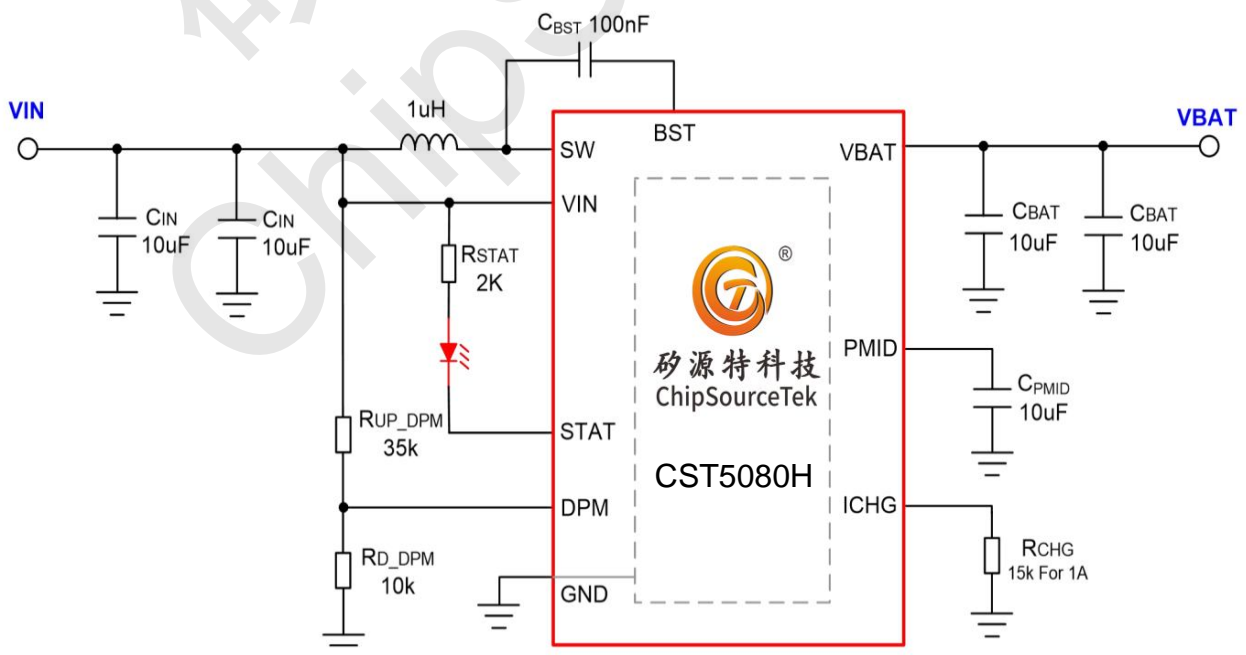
$C_{BST}$ 100nF

VIN

1uH

SW

BST

VBAT

VBAT

VIN

$C_{IN}$
10uF

$C_{IN}$
10uF

$R_{STAT}$
2K

$C_{BAT}$
10uF

$C_{BAT}$
10uF

®

矽源特科技
ChipSourceTek

PMID

$C_{PMID}$
10uF

$R_{UP\_DPM}$
35k

STAT

CST5080H

DPM

ICHG

$R_{CHG}$
15k For 1A

$R_{D\_DPM}$
10k

GND